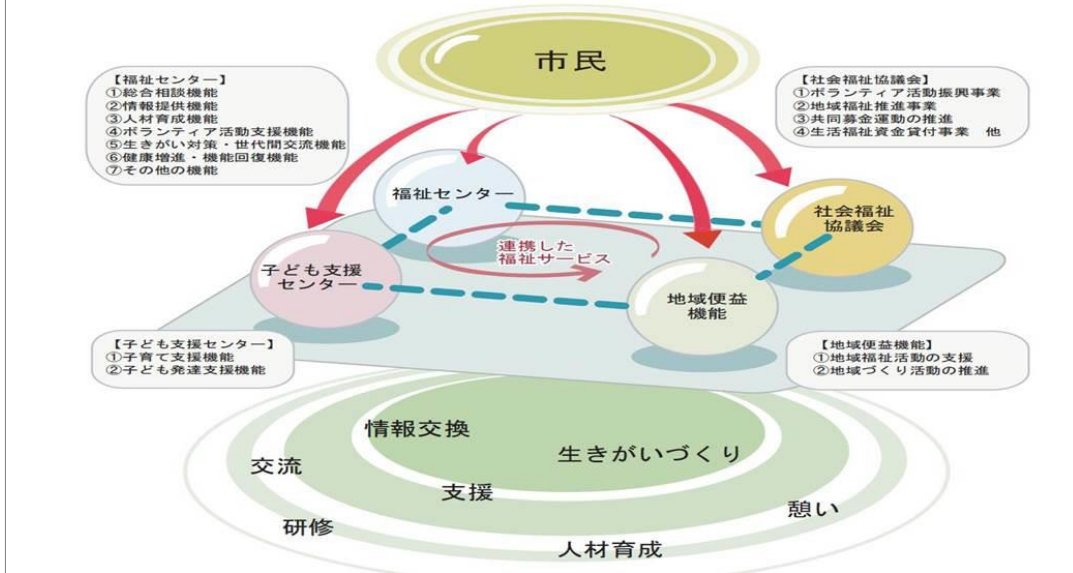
市民

【福祉センター】
①総合相談機能
②情報提供機能
③人材育成機能
④ボランティア活動支援機能
⑤生きがい対策・世代間交流機能
⑥健康増進・機能回復機能
⑦その他の機能

【社会福祉協議会】
①ボランティア活動振興事業
②地域福祉推進事業
③共同募金運動の推進
④生活福祉資金貸付事業　他

福祉センター

社会福祉協議会

連携した福祉サービス

子ども支援センター

地域便益機能

【子ども支援センター】
①子育て支援機能
②子ども発達支援機能

【地域便益機能】
①地域福祉活動の支援
②地域づくり活動の推進

情報交換

生きがいづくり

交流

支援

憩い

研修

人材育成